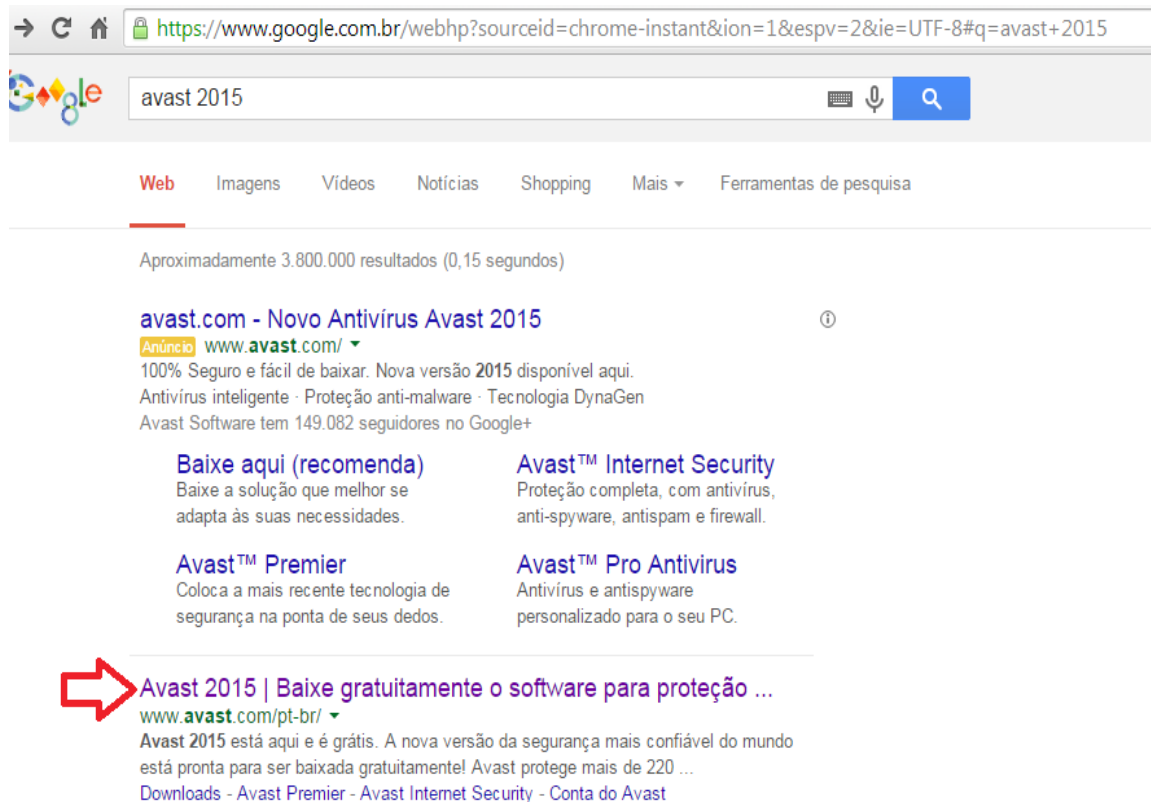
https://www.google.com.br/webhp?sourceid=chrome-instant&ion=1&espv=2&ie=UTF-8#q=avast+2015

Google

avast 2015

Web Imagens Vídeos Notícias Shopping Mais Ferramentas de pesquisa

Aproximadamente 3.800.000 resultados (0,15 segundos)

avast.com - Novo Antivírus Avast 2015
Anúncio www.avast.com/
100% Seguro e fácil de baixar. Nova versão 2015 disponível aqui.
Antivírus inteligente · Proteção anti-malware · Tecnologia DynaGen
Avast Software tem 149.082 seguidores no Google+

Baixe aqui (recomenda)
Baixe a solução que melhor se adapta às suas necessidades.

Avast™ Internet Security
Proteção completa, com antivírus, anti-spyware, antispam e firewall.

Avast™ Premier
Coloca a mais recente tecnologia de segurança na ponta de seus dedos.

Avast™ Pro Antivirus
Antivírus e antispyware personalizado para o seu PC.

Avast 2015 | Baixe gratuitamente o software para proteção ...
www.avast.com/pt-br/
Avast 2015 está aqui e é grátis. A nova versão da segurança mais confiável do mundo está pronta para ser baixada gratuitamente! Avast protege mais de 220 ...
Downloads - Avast Premier - Avast Internet Security - Conta do Avast